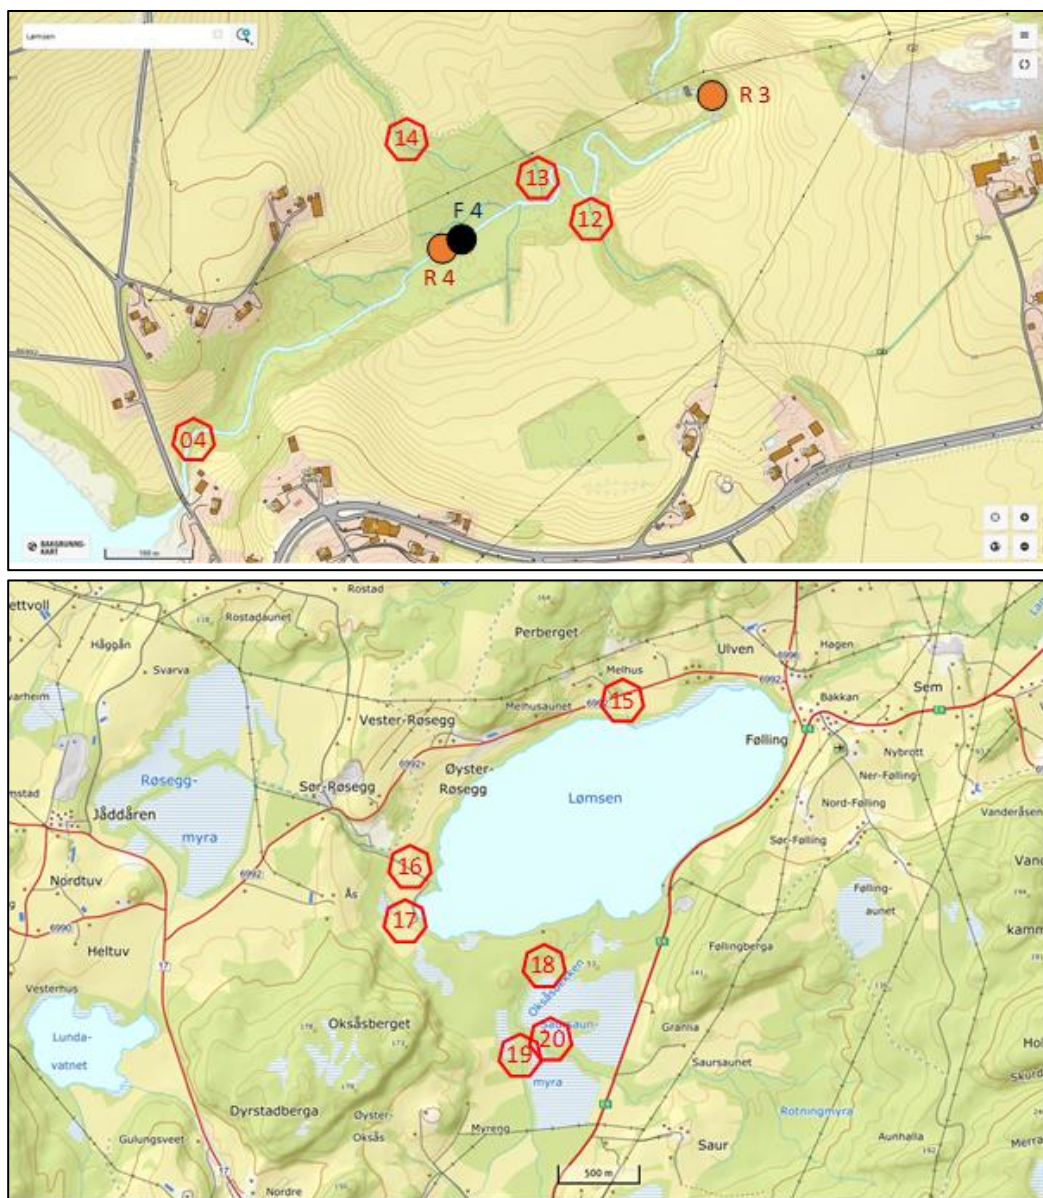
Lømsen

R 3

14

13

12

F 4

R 4

04

BAKGRUNNSKART

100 m

ettvoll

Rostad

Rostadaunet

Perberget

Hågån

Svarva

Melhus

Ulven

Hagen

Bakkan

Sem

varheim

Melhusaunet

15

Vester-Røsegg

Følling

Røsegg-

Øyster-

Nybrott

Sør-Røsegg

Røsegg

Ner-Følling

mstad

Jåddåren

myra

Lømsen

Nord-Følling

Vanderåsen

Sør-Følling

Nordtuv

16

Ås

Følling-

aunet

17

Heltuv

Føllingberga

18

Vesterhus

Oksåsbekken

Lunda-

Oksåsberget

Saursaun-

20

Granlia

vatnet

19

myra

Saursaunet

Dyrstadberga

Øyster-

Oksås

Rotningmyra

Myreng

Aunhalla

Gulungsveet

Saur

Nordre

500 m